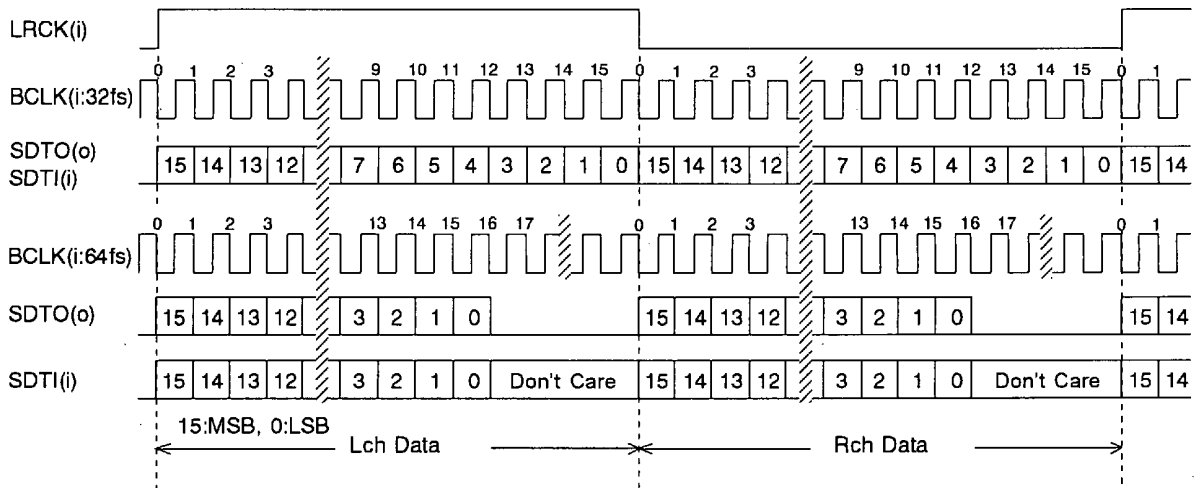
LRCK(i)

BCLK(i:32fs)
0 1 2 3 9 10 11 12 13 14 15 0 1 2 3 9 10 11 12 13 14 15 0 1

SDTO(o)
SDTI(i)
15 14 13 12 7 6 5 4 3 2 1 0 15 14 13 12 7 6 5 4 3 2 1 0 15 14

BCLK(i:64fs)
0 1 2 3 13 14 15 16 17 0 1 2 3 13 14 15 16 17 0 1

SDTO(o)
15 14 13 12 3 2 1 0 15 14 13 12 3 2 1 0 15 14

SDTI(i)
15 14 13 12 3 2 1 0 Don't Care 15 14 13 12 3 2 1 0 Don't Care 15 14

15:MSB, 0:LSB
Lch Data
Rch Data